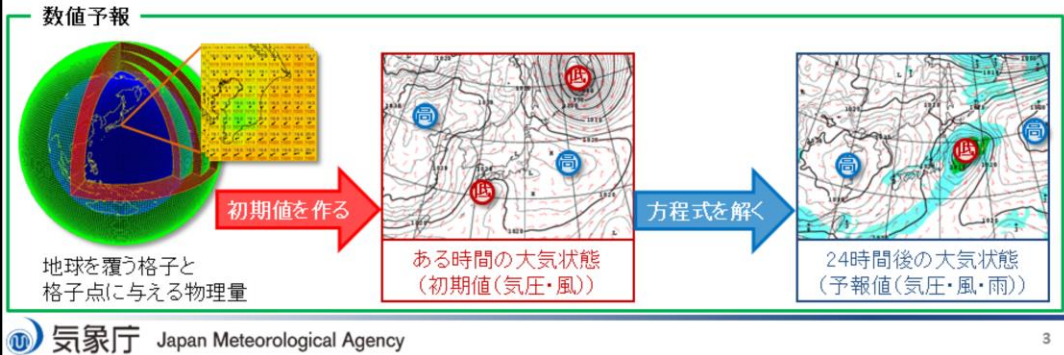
数値予報

地球を覆う格子と
格子点に与える物理量

初期値を作る

高 低 高 低

ある時間の大気状態
（初期値（気圧・風））

方程式を解く

高 低 高

24時間後の大気状態
（予報値（気圧・風・雨））

気象庁 Japan Meteorological Agency

3